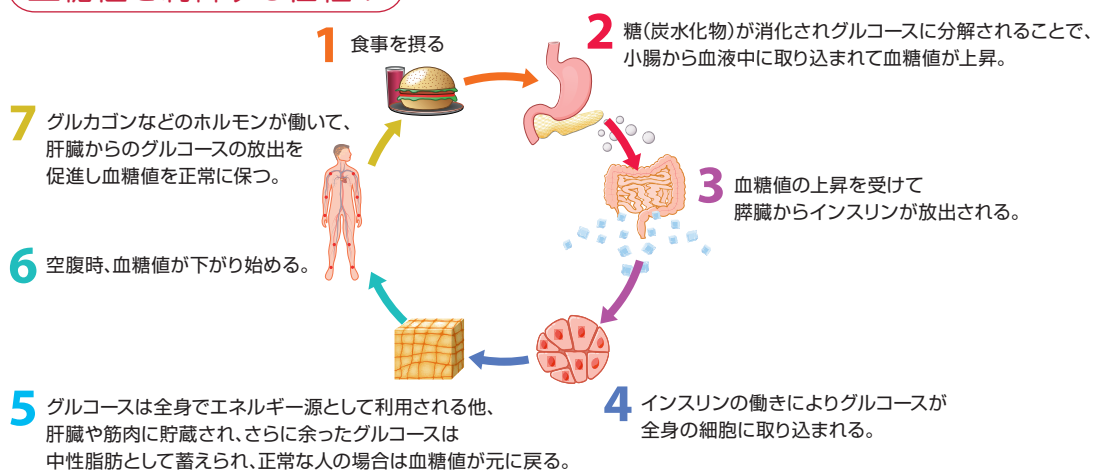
1 食事を摂る

2 糖(炭水化物)が消化されグルコースに分解されることで、小腸から血液中に取り込まれて血糖値が上昇。

3 血糖値の上昇を受けて膵臓からインスリンが放出される。

4 インスリンの働きによりグルコースが全身の細胞に取り込まれる。

5 グルコースは全身でエネルギー源として利用される他、肝臓や筋肉に貯蔵され、さらに余ったグルコースは中性脂肪として蓄えられ、正常な人の場合は血糖値が元に戻る。

6 空腹時、血糖値が下がり始める。

7 グルカゴンなどのホルモンが働いて、肝臓からのグルコースの放出を促進し血糖値を正常に保つ。